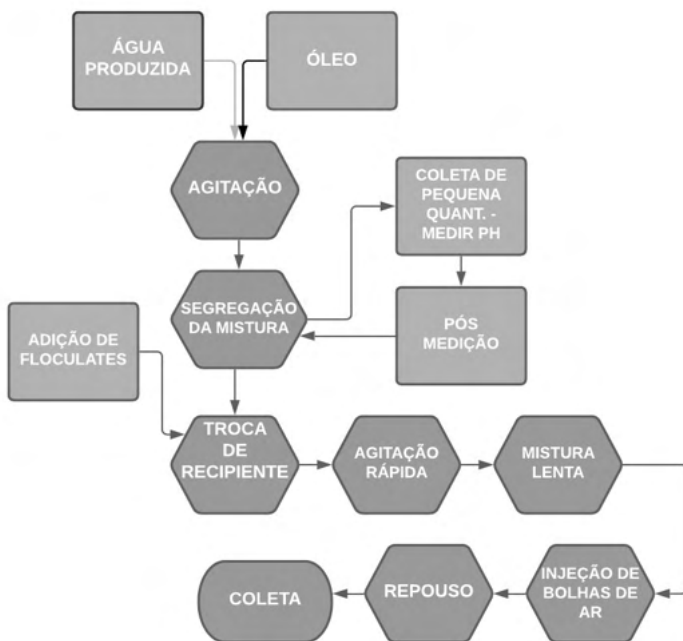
ÁGUA PRODUZIDA

ÓLEO

AGITAÇÃO

COLETA DE PEQUENA QUANT. - MEDIR PH

SEGREGAÇÃO DA MISTURA

PÓS MEDIÇÃO

ADIÇÃO DE FLOCULATES

TROCA DE RECIPIENTE

AGITAÇÃO RÁPIDA

MISTURA LENTA

COLETA

REPOUSO

INJEÇÃO DE BOLHAS DE AR